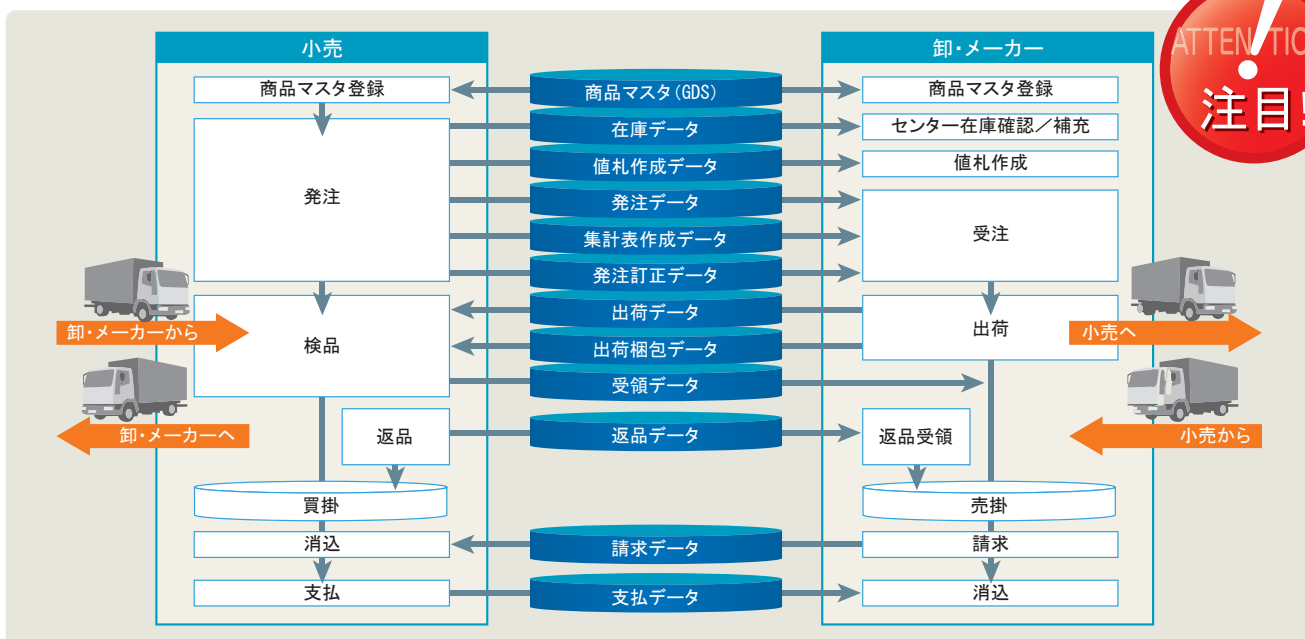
小売

商品マスタ登録

発注

検品

返品

買掛

消込

支払

卸・メーカーから

卸・メーカーへ

商品マスタ(GDS)

在庫データ

値札作成データ

発注データ

集計表作成データ

発注訂正データ

出荷データ

出荷梱包データ

受領データ

返品データ

請求データ

支払データ

卸・メーカー

商品マスタ登録

センター在庫確認/補充

値札作成

受注

出荷

返品受領

売掛

請求

消込

小売へ

小売から

ATTENTIO

注目!